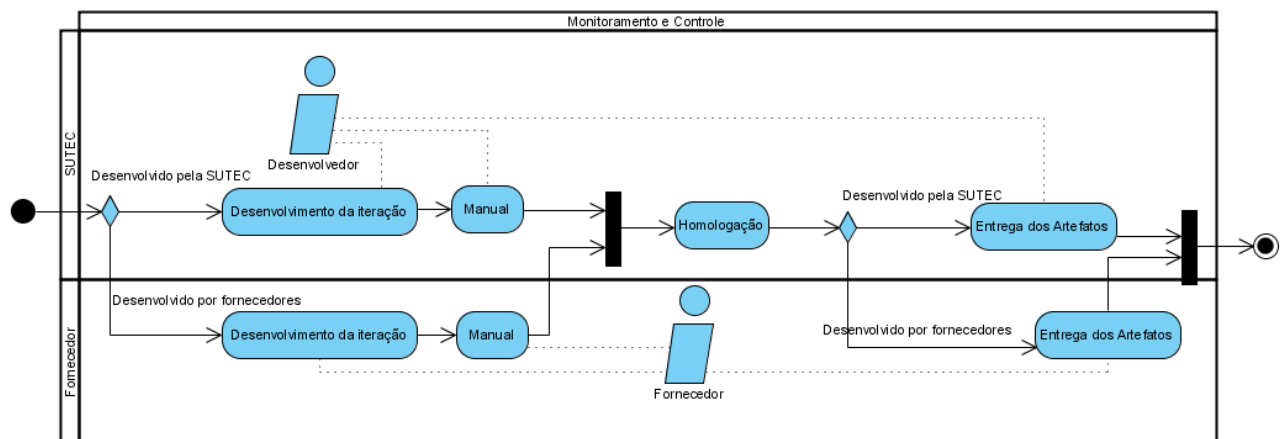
Monitoramento e Controle

SUTEC

Desenvolvedor

Desenvolvido pela SUTEC

Desenvolvimento da iteração

Manual

Homologação

Desenvolvido pela SUTEC

Entrega dos Artefatos

Fornecedor

Desenvolvido por fornecedores

Desenvolvimento da iteração

Manual

Desenvolvido por fornecedores

Entrega dos Artefatos

Fornecedor